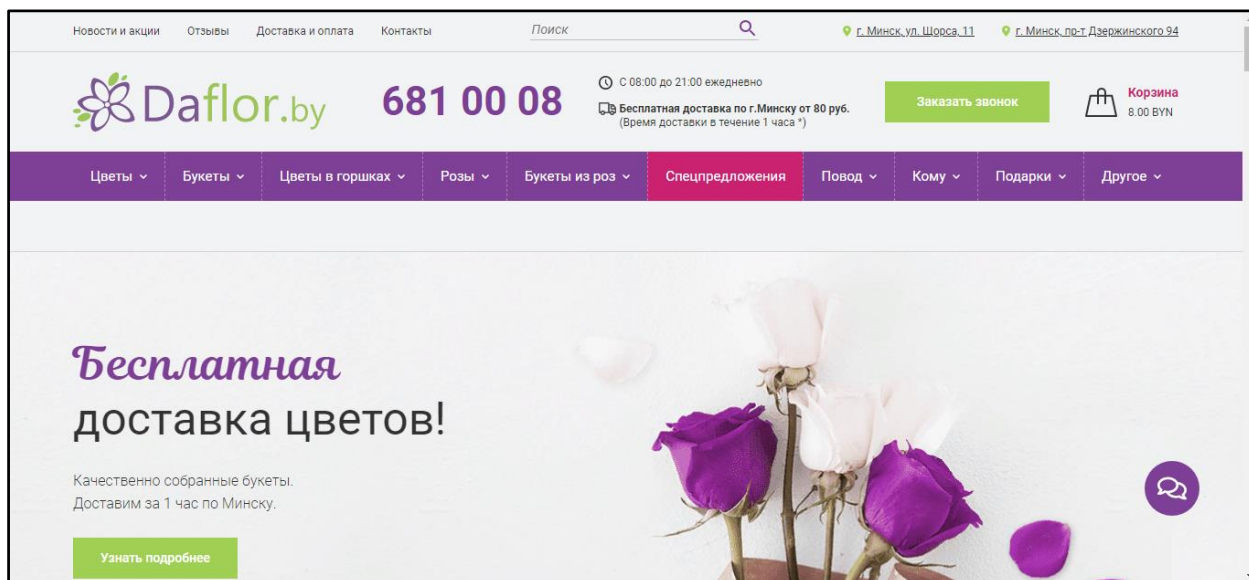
Новости и акции Отзывы Доставка и оплата Контакты

Поиск

г. Минск, ул. Щорса, 11

г. Минск, пр-т Дзержинского 94

Daflor.by

681 00 08

С 08:00 до 21:00 ежедневно

Бесплатная доставка по г.Минску от 80 руб.
(Время доставки в течение 1 часа *)

Заказать звонок

Корзина
8.00 BYN

Цветы | Букеты | Цветы в горшках | Розы | Букеты из роз | Спецпредложения | Повод | Кому | Подарки | Другое

Бесплатная
доставка цветов!

Качественно собранные букеты.
Доставим за 1 час по Минску.

Узнать подробнее